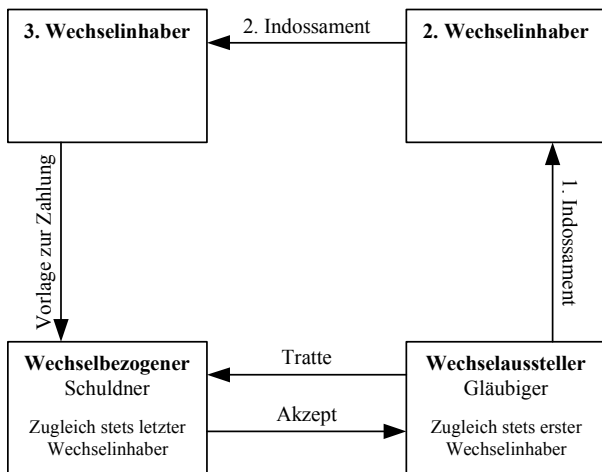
3. Wechselinhaber

2. Indossament

2. Wechselinhaber

Vorlage zur Zahlung

1. Indossament

Wechselbezogener
Schuldner

Zugleich stets letzter Wechselinhaber

Tratte

Akzept

Wechselaussteller
Gläubiger

Zugleich stets erster Wechselinhaber